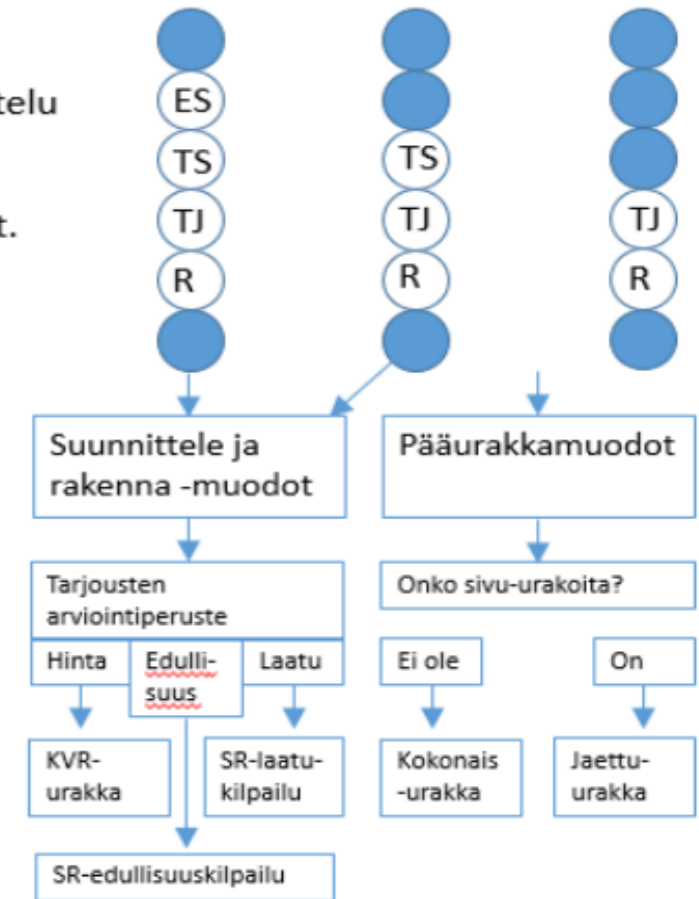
telu

t.

ES
TS
TJ
R

TS
TJ
R

TJ
R

Suunnittele ja rakenna -muodot

Pääurakkamuodot

Tarjousten arviointiperuste

Hinta

Edullisuus

Laatu

KVR-urakka

SR-laatukilpailu

SR-edullisuuskilpailu

Onko sivu-urakoita?

Ei ole

On

Kokonais-urakka

Jaettu-urakka